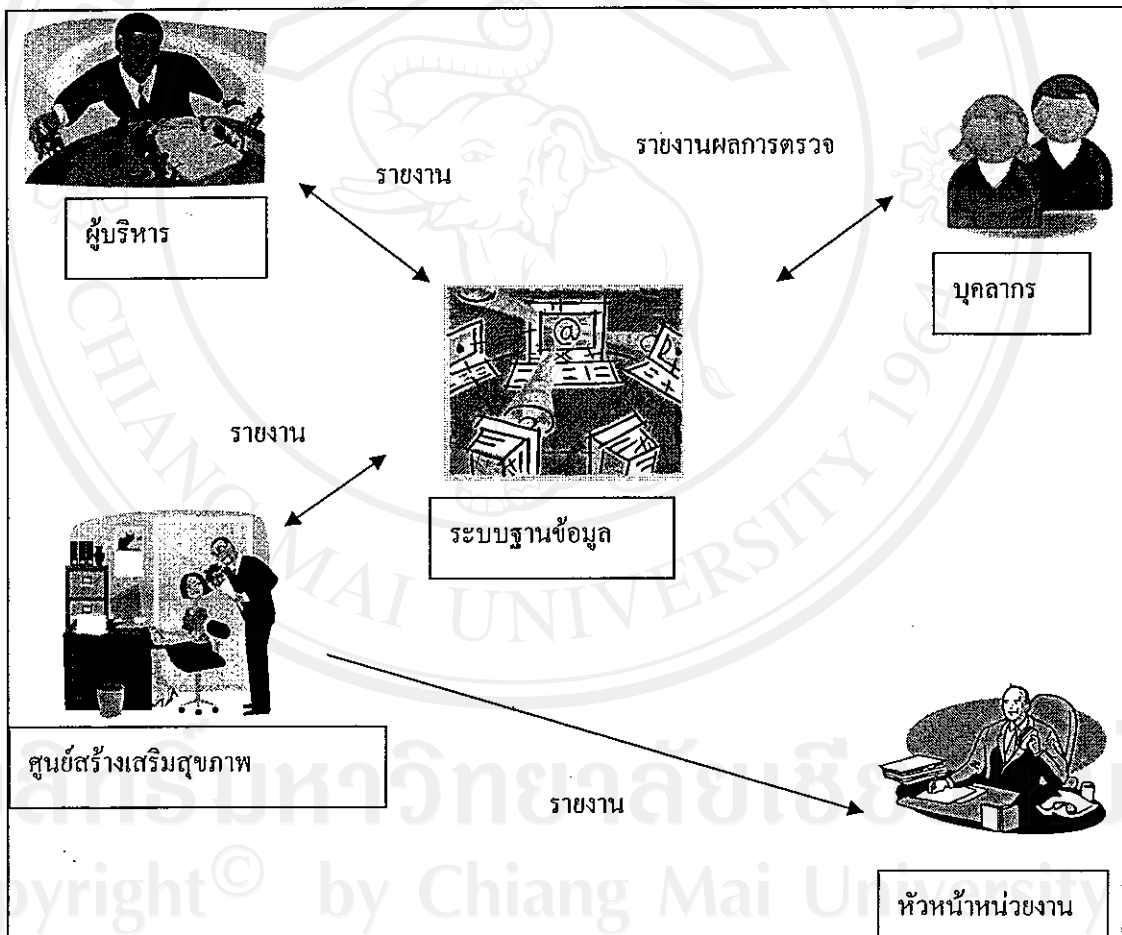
รายงานผลการตรวจ

รายงาน

ผู้บริหาร

บุคลากร

รายงาน

ระบบฐานข้อมูล

ศูนย์สร้างเสริมสุขภาพ

รายงาน

หัวหน้าหน่วยงาน

CHIANG MAI UNIVERSITY

ลิขสิทธิ์มหาวิทยาลัยเชียงใหม่
Copyright© by Chiang Mai University